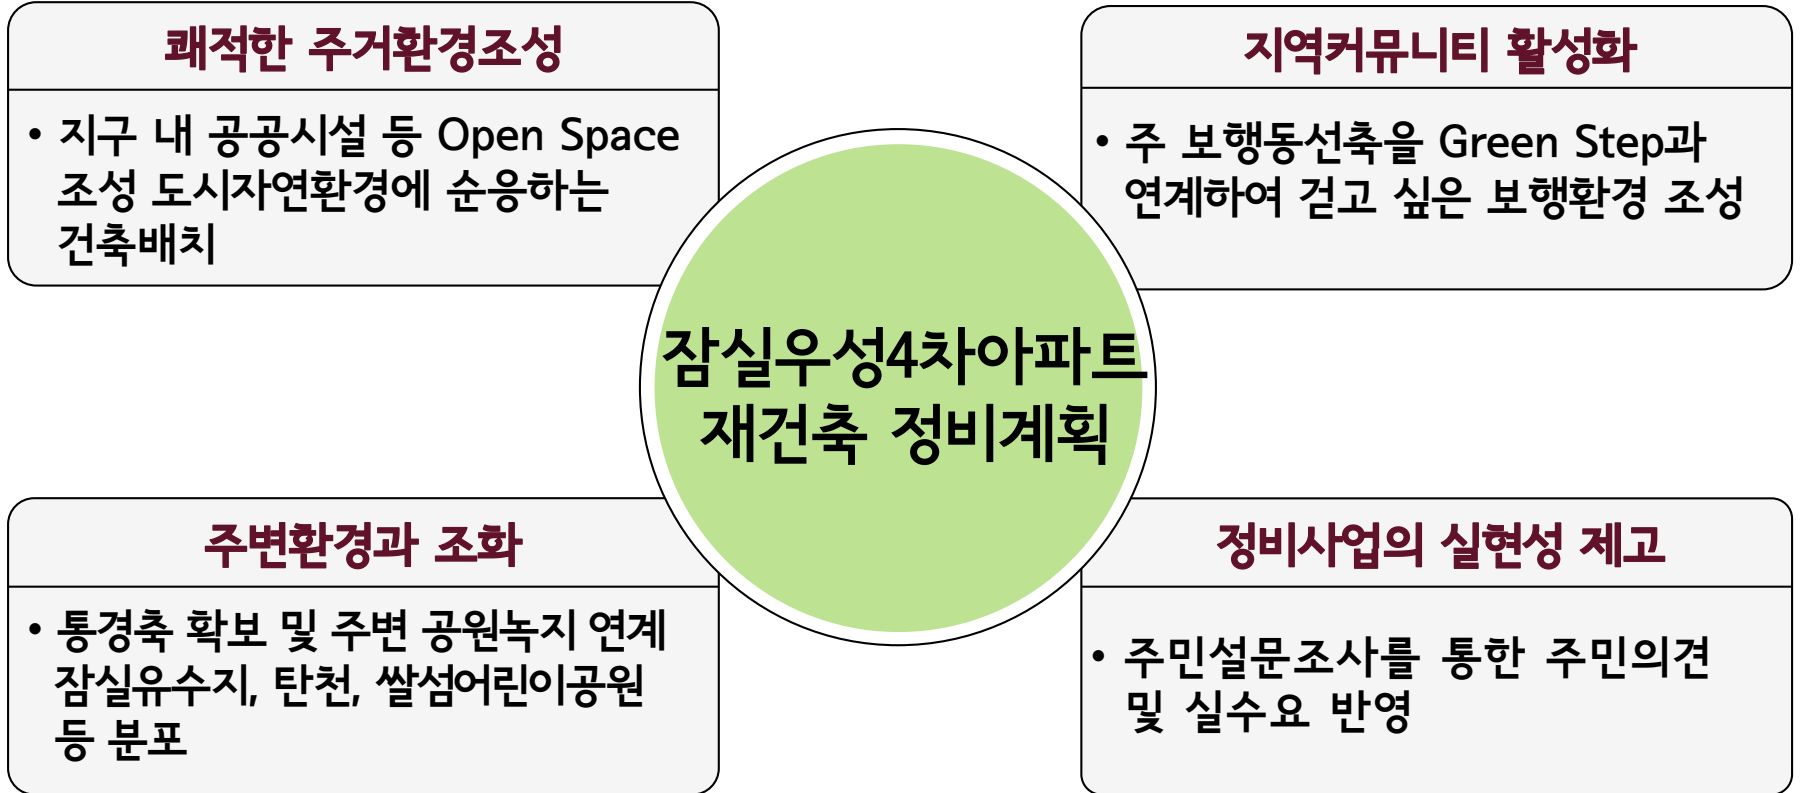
쾌적한 주거환경조성

• 지구 내 공공시설 등 Open Space 조성 도시자연환경에 순응하는 건축배치

지역커뮤니티 활성화

• 주 보행동선축을 Green Step과 연계하여 걷고 싶은 보행환경 조성

잠실우성4차아파트 재건축 정비계획

주변환경과 조화

• 통경축 확보 및 주변 공원녹지 연계 잠실유수지, 탄천, 쌀섬어린이공원 등 분포

정비사업의 실현성 제고

• 주민설문조사를 통한 주민의견 및 실수요 반영